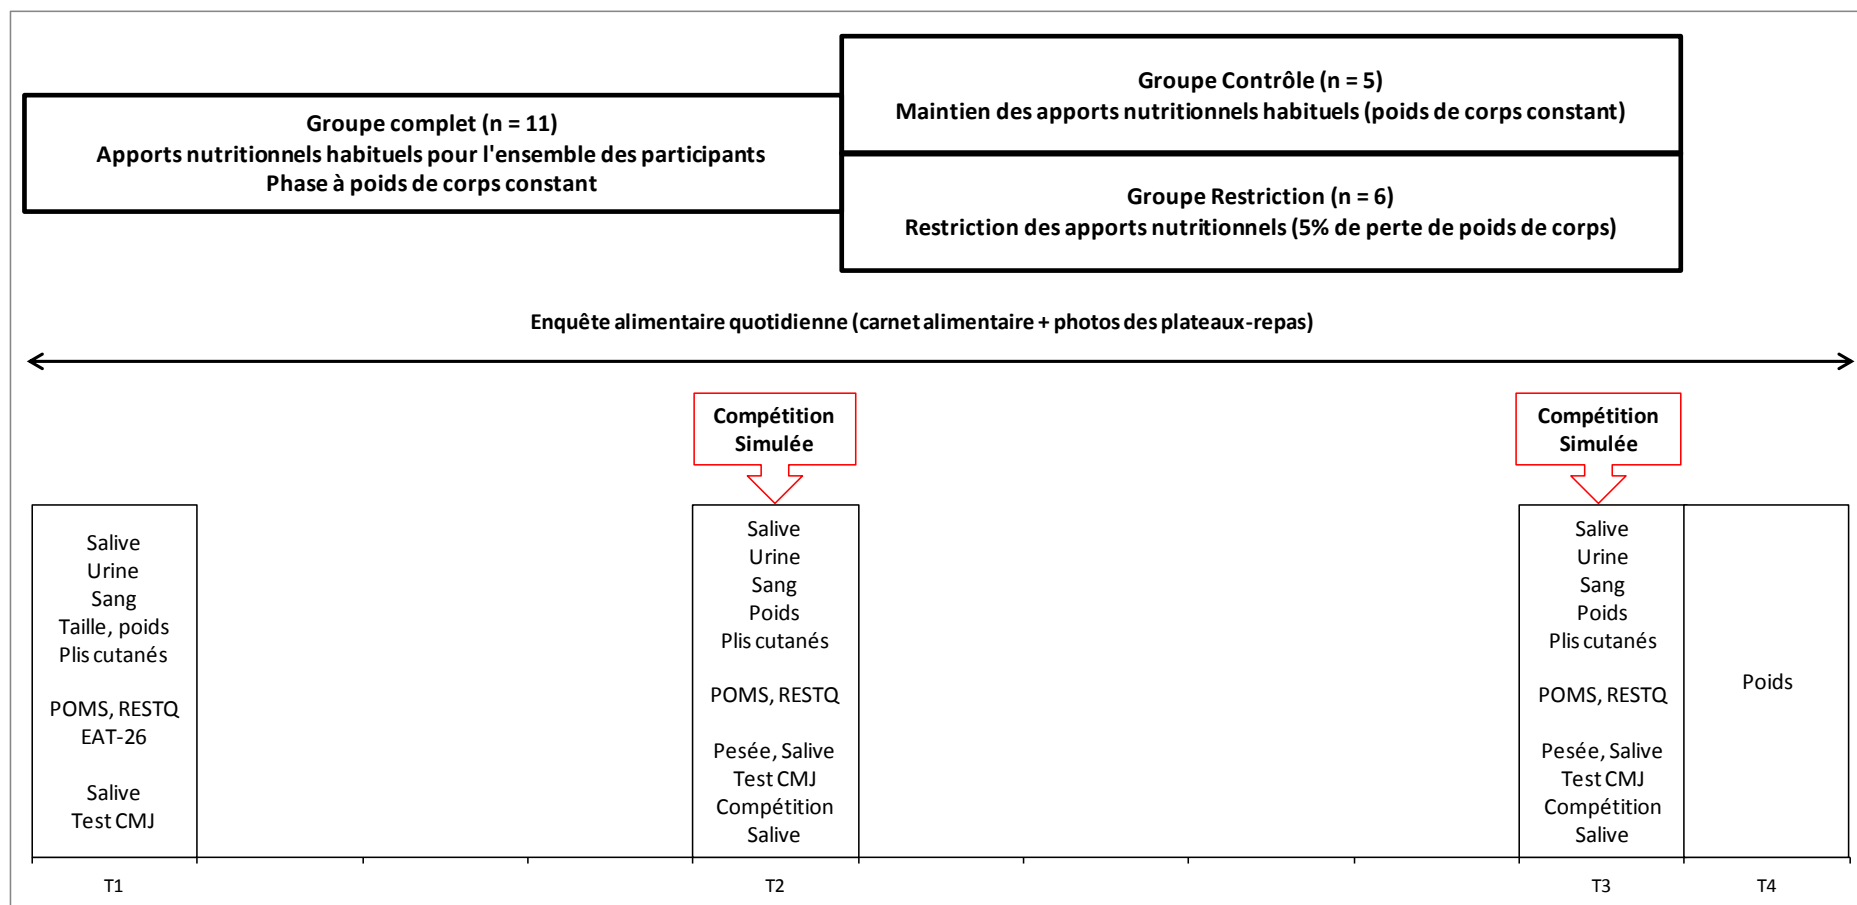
Groupe complet (n = 11)
Apports nutritionnels habituels pour l'ensemble des participants
Phase à poids de corps constant

Groupe Contrôle (n = 5)
Maintien des apports nutritionnels habituels (poids de corps constant)

Groupe Restriction (n = 6)
Restriction des apports nutritionnels (5% de perte de poids de corps)

Enquête alimentaire quotidienne (carnet alimentaire + photos des plateaux-repas)

Compétition Simulée

Compétition Simulée

Salive
Urine
Sang
Taille, poids
Plis cutanés

POMS, RESTQ
EAT-26

Salive
Test CMJ

Salive
Urine
Sang
Poids
Plis cutanés

POMS, RESTQ

Pesée, Salive
Test CMJ
Compétition
Salive

Salive
Urine
Sang
Poids
Plis cutanés

POMS, RESTQ

Pesée, Salive
Test CMJ
Compétition
Salive

Poids

T1

T2

T3

T4